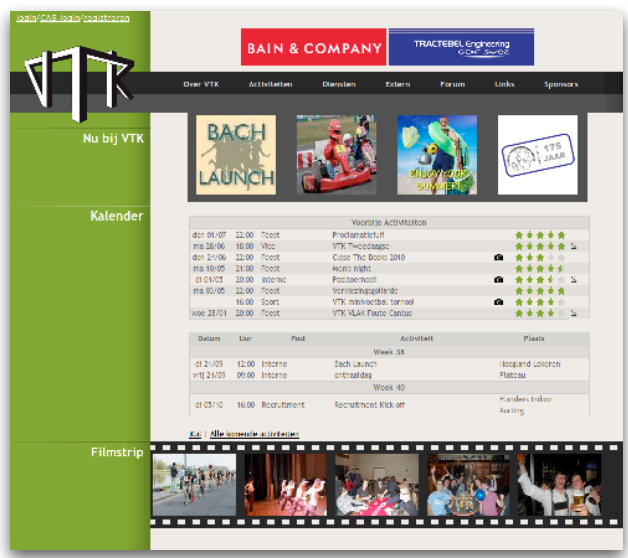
login/CAS login/registreren

VTK

BAIN & COMPANY

TRACTEBEL Engineering GDF SUEZ

Over VTK Activiteiten Diensten Extern Forum Links Sponsors

Nu bij VTK

BACH LAUNCH

ENJOY YOUR SUMMER!

175 JAAR

Kalender

| Voorbije Activiteiten | | | | |
|---|---|---|---|---|
| don 01/07 | 22:00 | Feest | Proclamatiefuif | |
| ma 28/06 | 18:00 | Vice | VTK Tweedaagse | |
| don 24/06 | 22:00 | Feest | Close The Books 2010 | |
| ma 10/05 | 21:00 | Feest | Men's night | |
| di 04/05 | 20:00 | Interne | Postteemeet | |
| ma 03/05 | 22:00 | Feest | Verkiezingsfuif | |
| | 16:00 | Sport | VTK minivoetbal tornooi | |
| woe 28/04 | 20:00 | Feest | VTK VLAK Foute Cantus | |

| Datum | Uur | Fase | Activiteit | Plaats |
|---|---|---|---|---|
| Week 38 | | | | |
| di 21/09 | 12:00 | Interne | Bach Launch | Hoogland Lokeren |
| vrij 24/09 | 09:00 | Interne | onthaaldag | Plateau |
| Week 40 | | | | |
| di 05/10 | 16:00 | Recruitment | Recruitment Kick off | Flanders Indoor Racing |

Ical | Alle komende activiteiten

Filmstrip